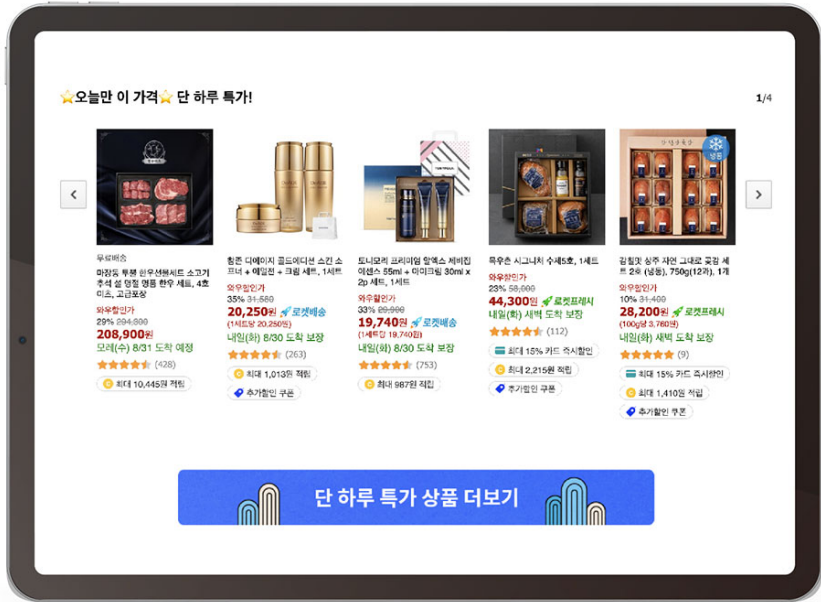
⭐오늘만 이 가격⭐ 단 하루 특가!

1/4

무료배송
마장동 투뿔 한우선물세트 소고기 추석 설 명절 명품 한우 세트, 4호 미조, 고급포장
와우할인가
29% 294,800
208,900원
모레(수) 8/31 도착 예정
(428)
최대 10,445원 적립

힘존 디에이지 골드에디션 스킨 소프너 + 에멀전 + 크림 세트, 1세트
와우할인가
35% 31,560
20,250원 로켓배송
(1세트당 20,250원)
내일(화) 8/30 도착 보장
(263)
최대 1,013원 적립
추가할인 쿠폰

토니모리 프리미엄 할엑스 세비킴 에센스 55ml + 아이크림 30ml x 2p 세트, 1세트
와우할인가
33% 29,900
19,740원 로켓배송
(1세트당 19,740원)
내일(화) 8/30 도착 보장
(753)
최대 987원 적립

목우촌 시그니처 수제5호, 1세트
와우할인가
23% 58,000
44,300원 로켓프레시
내일(화) 새벽 도착 보장
(112)
최대 15% 카드 즉시할인
최대 2,215원 적립
추가할인 쿠폰

냉동
김철웅 싱주 자연 그대로 곶감 세트 2호 (냉동), 750g(12과), 1개
와우할인가
10% 31,400
28,200원 로켓프레시
(100g당 3,760원)
내일(화) 새벽 도착 보장
(9)
최대 15% 카드 즉시할인
최대 1,410원 적립
추가할인 쿠폰

단 하루 특가 상품 더보기